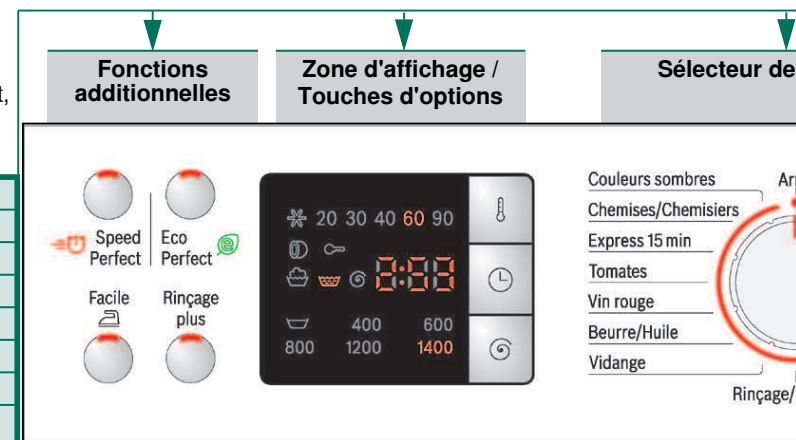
Fonctions additionnelles

Zone d'affichage / Touches d'options

Sélecteur de

t,

Speed Perfect

Eco Perfect

Facile

Rinçage plus

20 30 40 60 90

2:58

400 600
800 1200 1400

Couleurs sombres
Chemises/Chemisiers
Express 15 min
Tomates
Vin rouge
Beurre/Huile
Vidange

Ar

Rinçage/